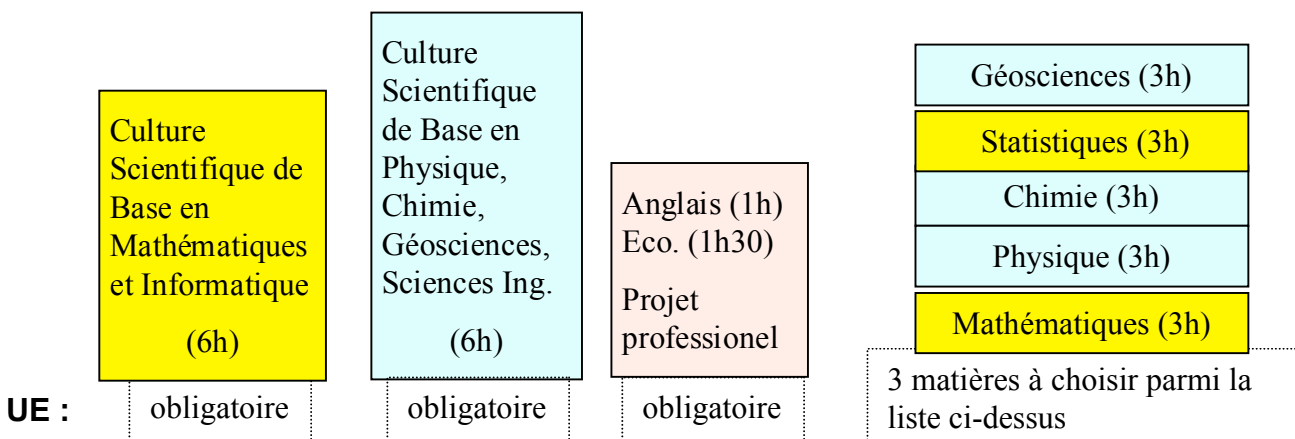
Culture Scientifique de Base en Mathématiques et Informatique

(6h)

Culture Scientifique de Base en Physique, Chimie, Géosciences, Sciences Ing.

(6h)

Anglais (1h)
Eco. (1h30)

Projet professionel

Géosciences (3h)

Statistiques (3h)

Chimie (3h)

Physique (3h)

Mathématiques (3h)

UE : obligatoire obligatoire obligatoire

3 matières à choisir parmi la liste ci-dessus